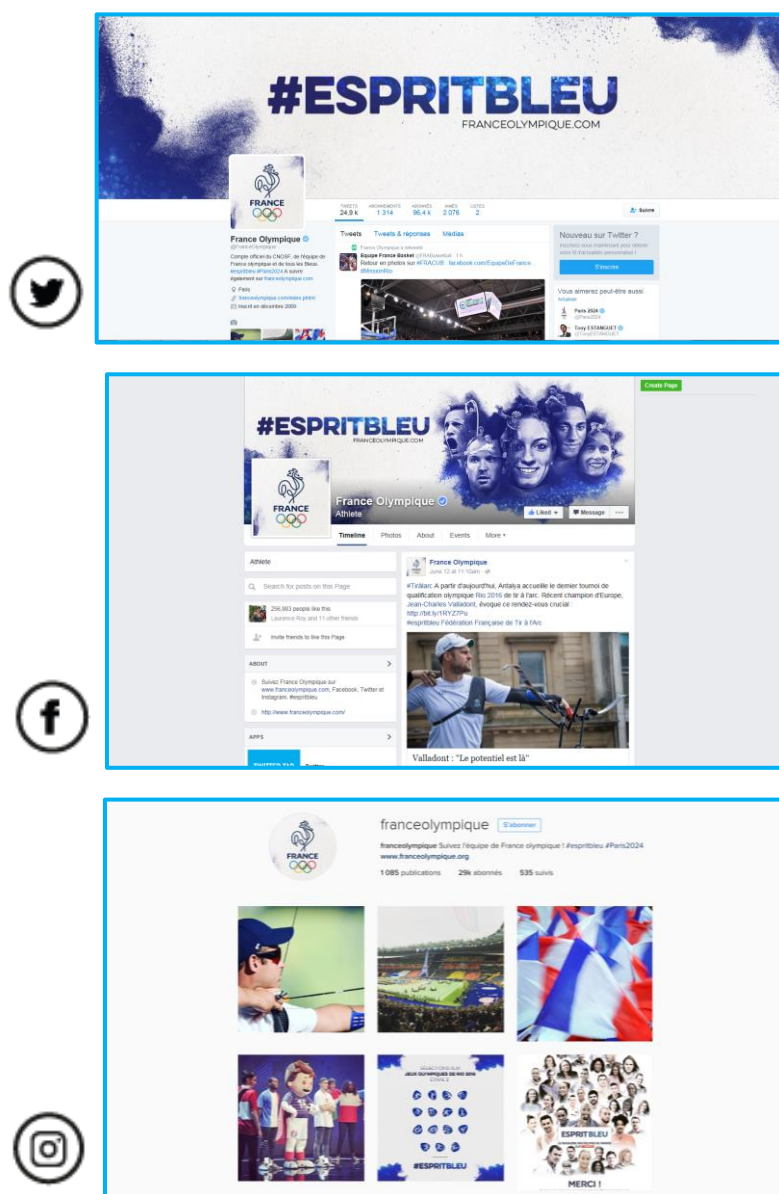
#ESPRITBLEU
FRANCEOLYMPIQUE.COM

FRANCE

TWEETS 24,9 k
ABONNEMENTS 1 314
ABONNÉS 96,4 k
J'AIME 2 076
LISTES 2

Suivre

France Olympique
@FranceOlympique

Compte officiel du CNOSF, de l'équipe de France olympique et de tous les Bleus. #espritbleu #Paris2024 À suivre également sur franceolympique.com

Paris
franceolympique.com/date.php
Inscrit en décembre 2009

Tweets
Tweets & réponses
Médias

France Olympique a retweeté
Equipe France Basket @FRABasketball · 1 h
Retour en photos sur #FRACUB : facebook.com/EquipeDeFrance... #MissionRio

Nouveau sur Twitter ?
Inscrivez-vous maintenant pour obtenir votre fil d'actualités personnalisé !
S'inscrire

Vous aimerez peut-être aussi
Actualiser
Paris 2024 @Paris2024
Tony ESTANGUET @TonyESTANGUET

Create Page

#ESPRITBLEU
FRANCEOLYMPIQUE.COM

FRANCE

France Olympique
Athlete

Liked
Message
...

Timeline
Photos
About
Events
More

Athlete

Search for posts on this Page

256,893 people like this
Laurence Roy and 11 other friends

Invite friends to like this Page

ABOUT

Suivez France Olympique sur www.franceolympique.com, Facebook, Twitter et Instagram. #espritbleu

http://www.franceolympique.com/

APPS

France Olympique
June 12 at 11:10am

#TirÀlarc A partir d'aujourd'hui, Antalya accueille le dernier tournoi de qualification olympique Rio 2016 de tir à l'arc. Récent champion d'Europe, Jean-Charles Valladont, évoque ce rendez-vous crucial : http://bit.ly/1RYZ7Pu
#espritbleu Fédération Française de Tir à l'Arc

Valladont : "Le potentiel est là"

FRANCE

franceolympique
S'abonner

franceolympique Suivez l'équipe de France olympique ! #espritbleu #Paris2024
www.franceolympique.org

1 085 publications
29k abonnés
535 suivis

JEUX OLYMPIQUES DE RIO 2016
#ESPRITBLEU

ESPRITBLEU
MERCI !